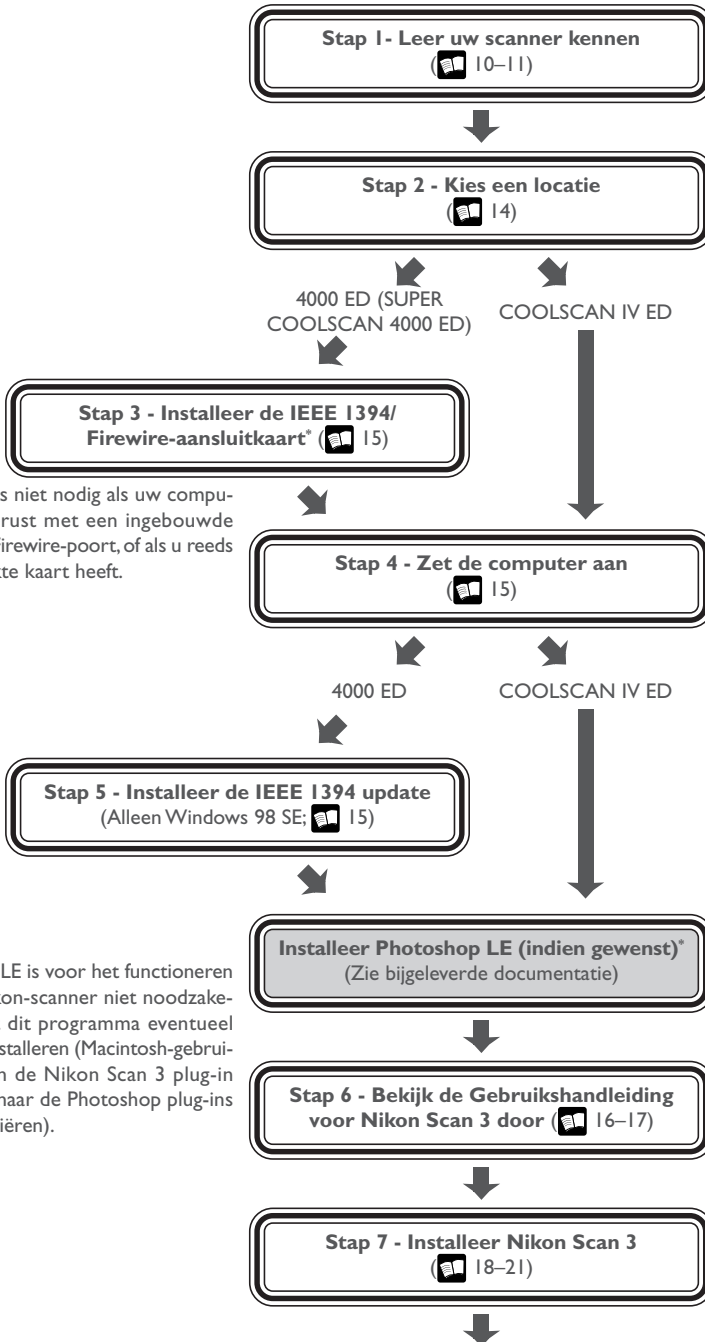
Stap 1- Leer uw scanner kennen (10–11)

Stap 2 - Kies een locatie (14)

4000 ED (SUPER COOLSCAN 4000 ED)

COOLSCAN IV ED

Stap 3 - Installeer de IEEE 1394/ Firewire-aansluitkaart* (15)

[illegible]s niet nodig als uw compu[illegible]rust met een ingebouwde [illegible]irewire-poort, of als u reeds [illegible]te kaart heeft.

Stap 4 - Zet de computer aan (15)

4000 ED

COOLSCAN IV ED

Stap 5 - Installeer de IEEE 1394 update (Alleen Windows 98 SE; 15)

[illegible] LE is voor het functioneren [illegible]on-scanner niet noodzake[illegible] dit programma eventueel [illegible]stalleren (Macintosh-gebrui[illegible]n de Nikon Scan 3 plug-in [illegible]naar de Photoshop plug-ins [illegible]iëren).

Installeer Photoshop LE (indien gewenst)* (Zie bijgeleverde documentatie)

Stap 6 - Bekijk de Gebruikshandleiding voor Nikon Scan 3 door (16–17)

Stap 7 - Installeer Nikon Scan 3 (18–21)